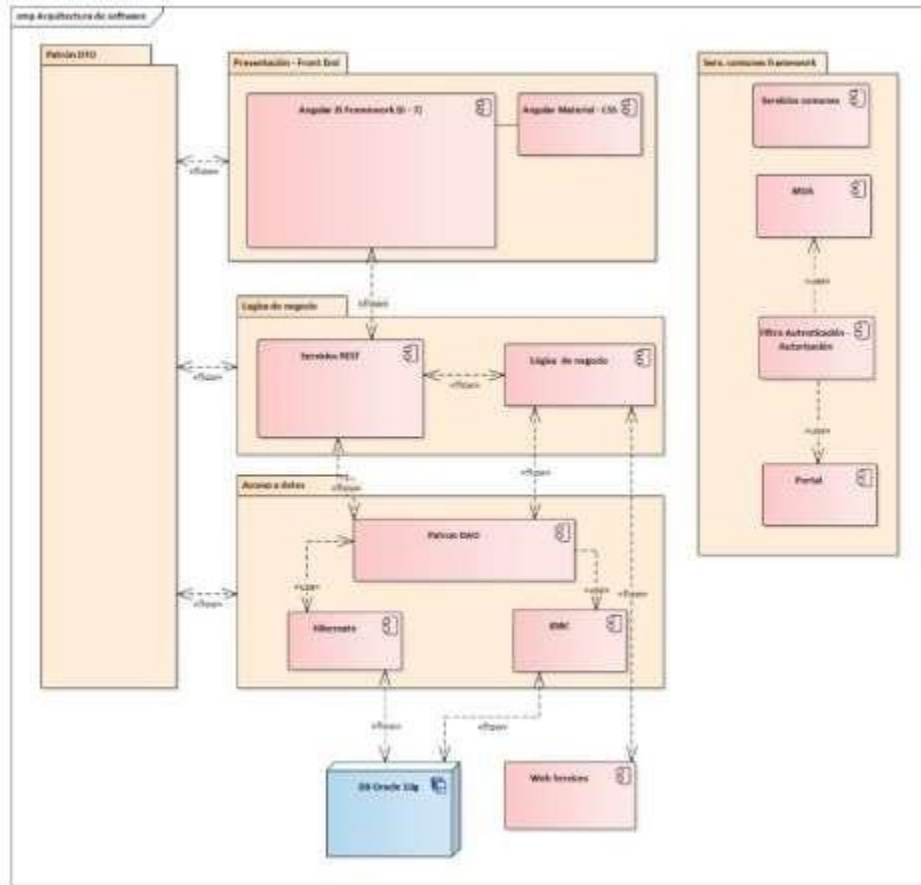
cmp Arquitectura de software

Patrón DTO

Presentación - Front End

Angular JS Framework (6 - 7)

Angular Material - CSS

Serv. comunes framework

Servicios comunes

MGA

Filtro Autenticación - Autorización

Portal

«flujo»

Lógica de negocio

Servicios REST

Lógica de negocio

«flujo»

«flujo»

«flujo»

«use»

«use»

Acceso a datos

Patrón DAO

«use»

«use»

Hibernate

JDBC

«flujo»

«flujo»

«flujo»

«flujo»

«flujo»

«flujo»

DB Oracle 12g

Web Services